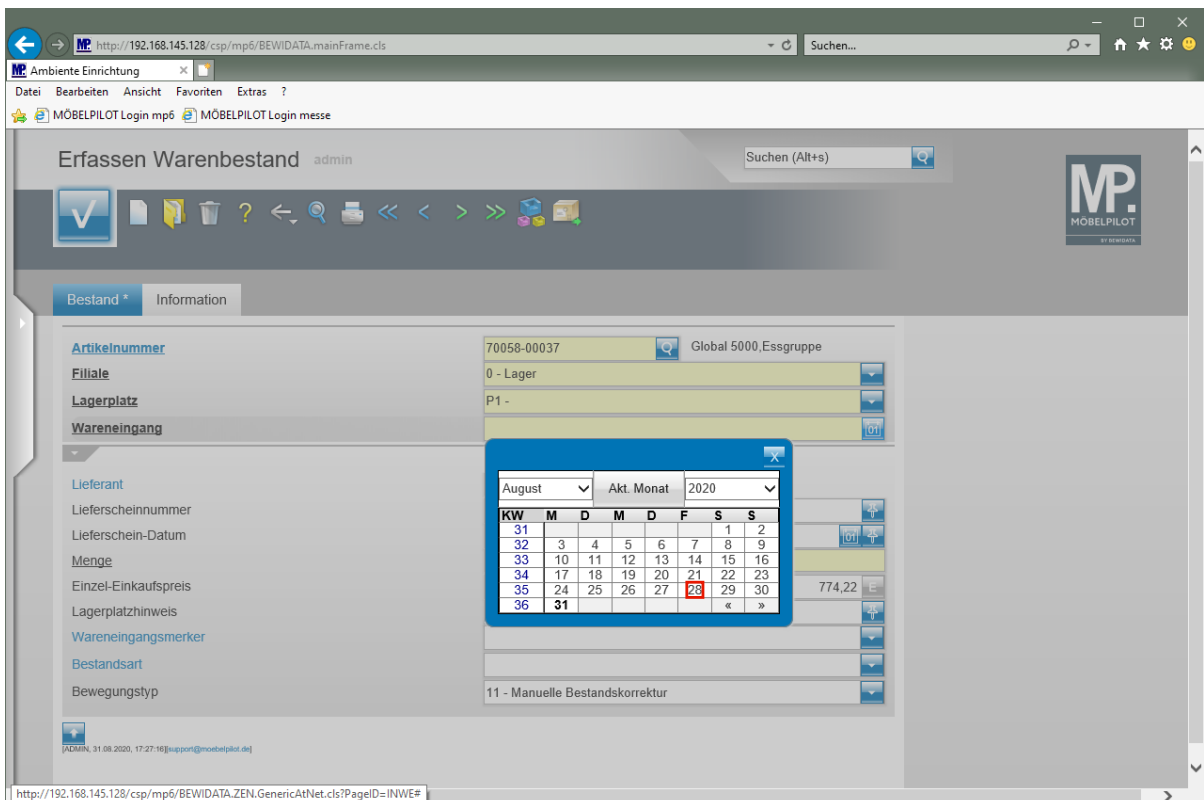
http://192.168.145.128/csp/mp6/BEWIDATA.mainFrame.cls
Suchen...
Ambiente Einrichtung
Datei Bearbeiten Ansicht Favoriten Extras ?
MÖBELPILOT Login mp6 MÖBELPILOT Login messe

Erfassen Warenbestand admin
Suchen (Alt+s)
MP MÖBELPILOT BY BEWIDATA

Bestand * Information

Artikelnummer 70058-00037 Global 5000,Essgruppe
Filiale 0 - Lager
Lagerplatz P1 -
Wareneingang

Lieferant
Lieferscheinnummer
Lieferschein-Datum
Menge
Einzel-Einkaufspreis 774,22
Lagerplatzhinweis
Wareneingangsmerker
Bestandsart
Bewegungstyp 11 - Manuelle Bestandskorrektur

August Akt. Monat 2020

| KW | M | D | M | D | F | S | S |
|---|---|---|---|---|---|---|---|
| 31 | | | | | | 1 | 2 |
| 32 | 3 | 4 | 5 | 6 | 7 | 8 | 9 |
| 33 | 10 | 11 | 12 | 13 | 14 | 15 | 16 |
| 34 | 17 | 18 | 19 | 20 | 21 | 22 | 23 |
| 35 | 24 | 25 | 26 | 27 | 28 | 29 | 30 |
| 36 | 31 | | | | | « | » |

[ADMIN, 31.08.2020, 17:27:16][support@moebelpilot.de]

http://192.168.145.128/csp/mp6/BEWIDATA.ZEN.GenericAtNet.cls?PageID=INWE#